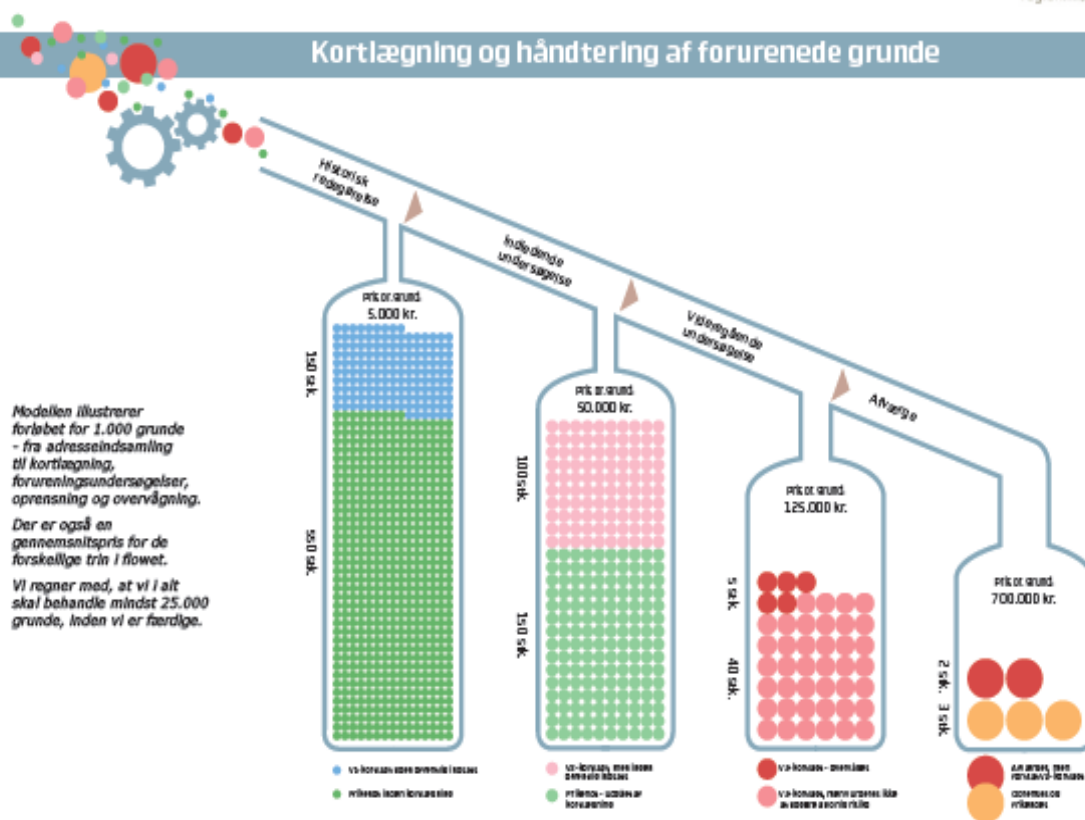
Kortlægning og håndtering af forurenede grunde

Historisk redegørelse

Indledende undersøgelse

Videregående undersøgelse

Afværge

Pris pr. grund:
5.000 kr.

150 stk.

850 stk.

Pris pr. grund:
50.000 kr.

100 stk.

150 stk.

Pris pr. grund:
125.000 kr.

5 stk.

40 stk.

Pris pr. grund:
700.000 kr.

2 stk.

3 stk.

Modellen illustrerer forløbet for 1.000 grunde - fra adresseindsamling til kortlægning, forureningsundersøgelser, oprensning og overvågning.

Der er også en gennemsnitspris for de forskellige trin i flowet.

Vi regner med, at vi i alt skal behandle mindst 25.000 grunde, inden vi er færdige.

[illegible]

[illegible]

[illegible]

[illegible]

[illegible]

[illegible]

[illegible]

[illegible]